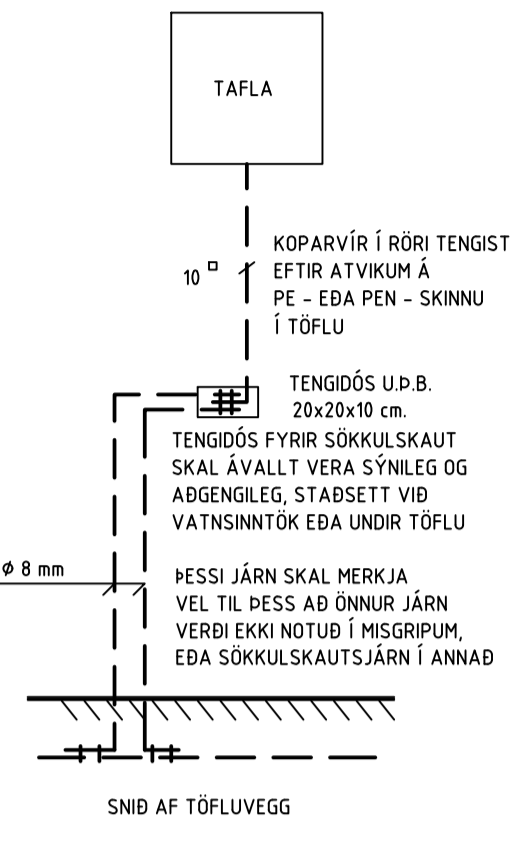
TAFLA

10 □

KOPARVÍR Í RÖRI TENGIST EFTIR ATVIKUM Á PE - EÐA PEN - SKINNU Í TÖFLU

TENGIDÓS U.Þ.B. 20x20x10 cm.

TENGIDÓS FYRIR SÖKKULSKAUT SKAL ÁVALLT VERA SÝNILEG OG AÐGENGILEG, STAÐSETT VIÐ VATNSINNTÖK EÐA UNDIR TÖFLU

ø 8 mm

ÞESSI JÁRN SKAL MERKJA VEL TIL ÞESS AÐ ÖNNUR JÁRN VERÐI EKKI NOTUÐ Í MISGRIPUM, EÐA SÖKKULSKAUTSJÁRN Í ANNAÐ

SNIÐ AF TÖFLUVEGG